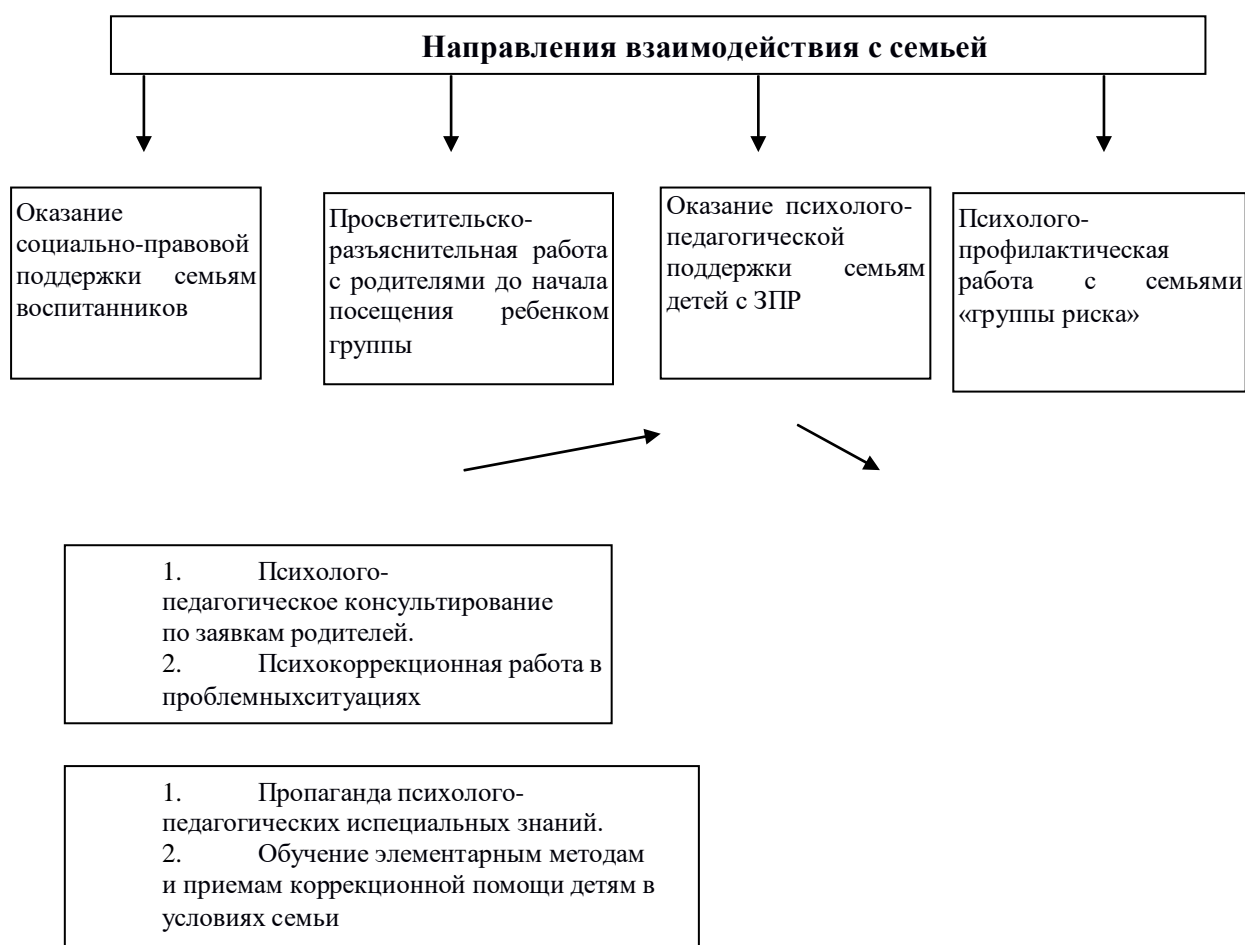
Направления взаимодействия с семьей

Оказание социально-правовой поддержки семьям воспитанников

Просветительско-разъяснительная работа с родителями до начала посещения ребенком группы

Оказание психолого-педагогической поддержки семьям детей с ЗПР

Психолого-профилактическая работа с семьями «группы риска»

1. Психолого-педагогическое консультирование по заявкам родителей.
2. Психокоррекционная работа в проблемныхситуациях

1. Пропаганда психолого-педагогических испециальных знаний.
2. Обучение элементарным методам и приемам коррекционной помощи детям в условиях семьи